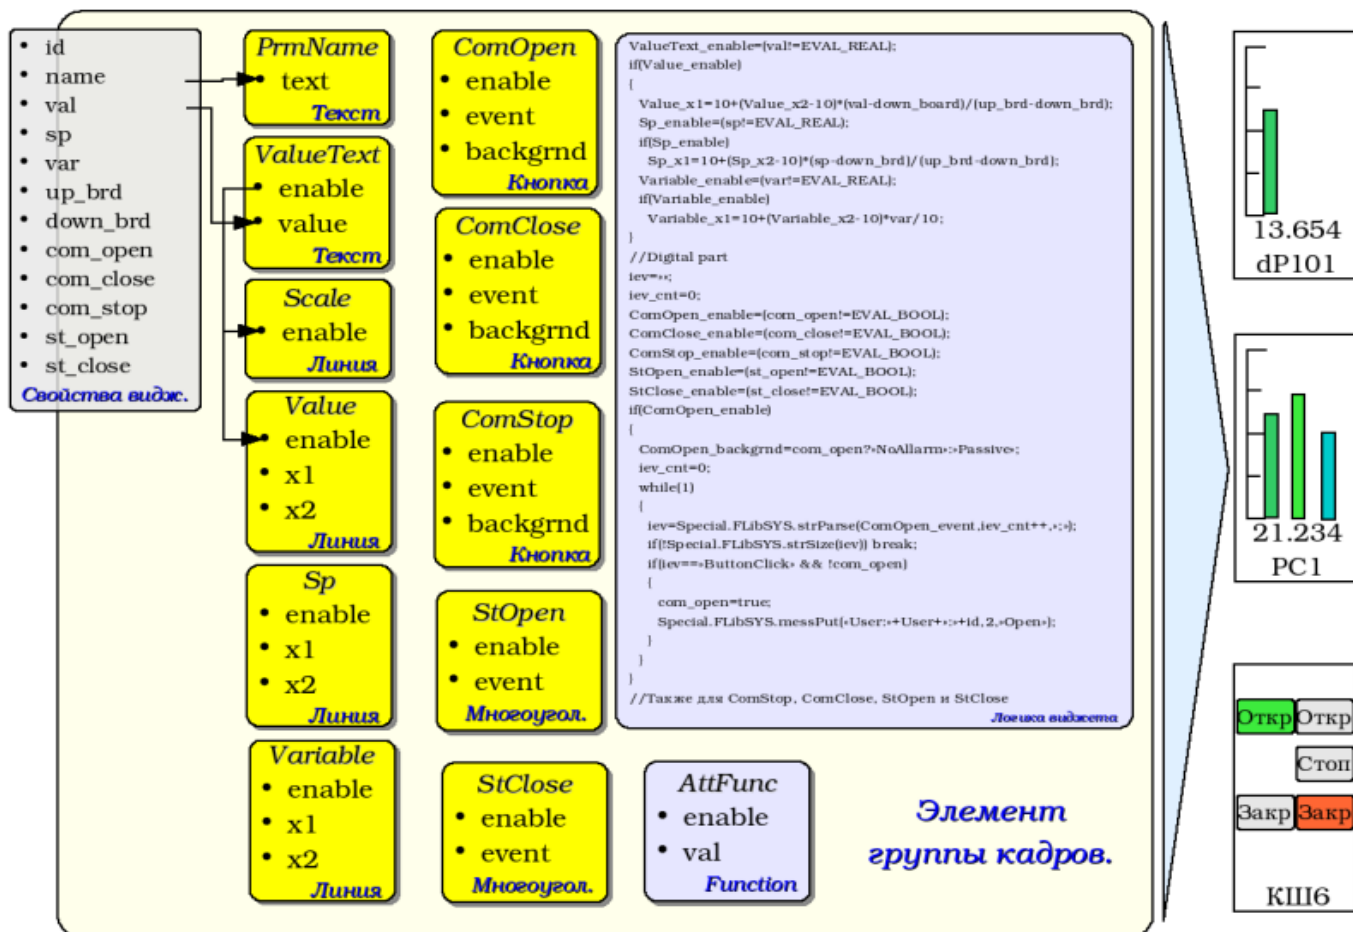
• id
• name
• val
• sp
• var
• up_brd
• down_brd
• com_open
• com_close
• com_stop
• st_open
• st_close
Свойства видж.

PrmName
• text
Текст

ValueText
• enable
• value
Текст

Scale
• enable
Линия

Value
• enable
• x1
• x2
Линия

Sp
• enable
• x1
• x2
Линия

Variable
• enable
• x1
• x2
Линия

ComOpen
• enable
• event
• backgrnd
Кнопка

ComClose
• enable
• event
• backgrnd
Кнопка

ComStop
• enable
• event
• backgrnd
Кнопка

StOpen
• enable
• event
Многоугол.

StClose
• enable
• event
Многоугол.

AttFunc
• enable
• val
Function

ValueText_enable=(val!=EVAL_REAL);
if(Value_enable)
{
Value_x1=10+(Value_x2-10)*(val-down_board)/(up_brd-down_brd);
Sp_enable=(sp!=EVAL_REAL);
if(Sp_enable)
Sp_x1=10+(Sp_x2-10)*(sp-down_brd)/(up_brd-down_brd);
Variable_enable=(var!=EVAL_REAL);
if(Variable_enable)
Variable_x1=10+(Variable_x2-10)*var/10;
}
//Digital part
iev="";
iev_cnt=0;
ComOpen_enable=(com_open!=EVAL_BOOL);
ComClose_enable=(com_close!=EVAL_BOOL);
ComStop_enable=(com_stop!=EVAL_BOOL);
StOpen_enable=(st_open!=EVAL_BOOL);
StClose_enable=(st_close!=EVAL_BOOL);
if(ComOpen_enable)
{
ComOpen_backgrnd=com_open?"NoAlarm":"Passive";
iev_cnt=0;
while(1)
{
iev=Special.FLibSYS.strParse(ComOpen_event,iev_cnt++,";");
if(!Special.FLibSYS.strSize(iev)) break;
if(iev=="ButtonClick" && !com_open)
{
com_open=true;
Special.FLibSYS.messPut("User:"+User+":"+id,2,"Open");
}
}
}
//Также для ComStop, ComClose, StOpen и StClose
Логика виджета

Элемент группы кадров.

13.654
dP101

21.234
PC1

Откр Откр
Стоп
Закр Закр
КШ6